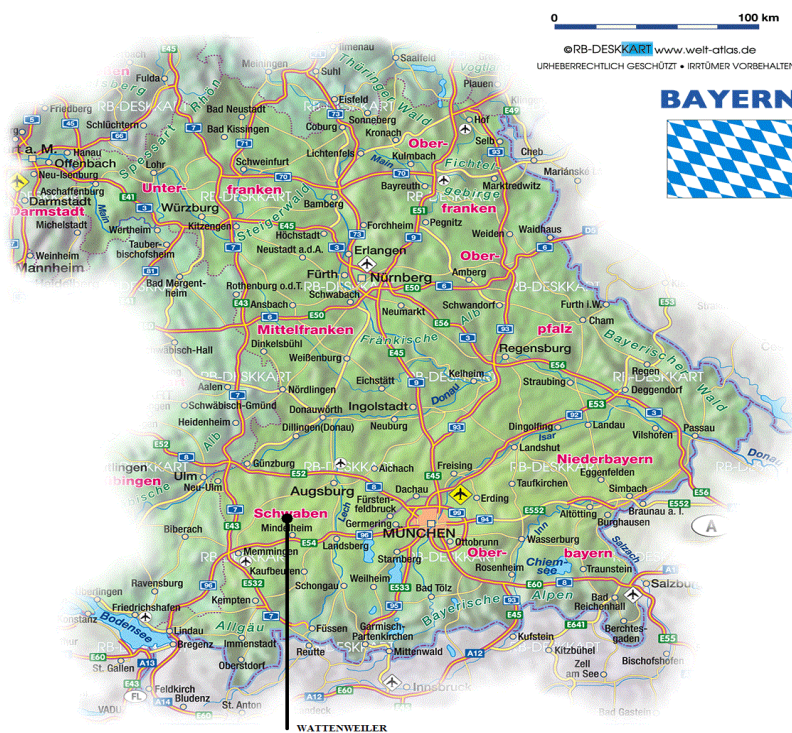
0 100 km
©RB-DESKKART www.welt-atlas.de
URHEBERRECHTLICH GESCHÜTZT • IRRTÜMER VORBEHALTEN
BAYERN

Fulda
Meiningen
Hof
Plauen
Friedberg
Schlüchtern
Bad Neustadt
Rhön
Spessart
Sonneberg
Eisfeld
Thüringer Wald
Coburg
Kronach
Bad Kissingen
Hanau
Offenbach
Lohr
a. M.
Neu-Isenburg
Aschaffenburg
Darmstadt
Darmstadt
Michelstadt
Schweinfurt
Lichtenfels
Ober-
Kulmbach
Fichtel-
gebirge
Cheb
Mariánské
Marktredwitz
Bayreuth
Unter-
franken
Bamberg
Würzburg
Kitzingen
Wertheim
Tauber-
bischofsheim
Steigerwald
Forchheim
Pegnitz
franken
Weiden
Waidhaus
Höchstadt
Neustadt a.d.A.
Erlangen
Ober-
Mannheim
Bad Mergent-
heim
Fürth
Nürnberg
Amberg
Rothenburg o.d.T.
Schwabach
Ansbach
Schwandorf
Furth i.W.
Cham
Neumarkt
Mittelfranken
Frankische Alb
pfalz
Dinkelsbühl
Bayerischer Wald
Schwäbisch-Hall
Weißenburg
Regensburg
Regen
Aalen
Nördlingen
Eichstätt
Kelheim
Straubing
Deggendorf
Schwäbisch-Gmünd
Donauwörth
Ingolstadt
Donau
Heidenheim
Neuburg
Dingolfing
Landau
Vilshofen
Passau
Dillingen(Donau)
Isar
Landshut
Günzburg
Aichach
Freising
Niederbayern
Eggenfelden
Ulm
Neu-Ulm
Augsburg
Dachau
Erding
Taufkirchen
Simbach
Fürsten-
feldbruck
Biberach
Schwaben
Mindelheim
Germering
MÜNCHEN
Altötting
Burghausen
Braunau a. I.
Ottobrunn
Wasserburg
Memmingen
Landsberg
Ober-
bayern
Inn
Salzach
Kaufbeuren
Schongau
Weilheim
Starnberg
Bad Tölz
Rosenheim
Chiemsee
Traunstein
Ravensburg
Kempten
Salzburg
Friedrichshafen
Bodensee
Lindau
Bregenz
Allgäu
Füssen
Garmisch-
Partenkirchen
Bayerische Alpen
Kufstein
Bad Reichenhall
Berchtes-
gaden
Immenstadt
Oberstdorf
Reutte
Mittenwald
Kitzbühel
Zell am See
Bischofshofen
Feldkirch
Bludenz
Innsbruck
St. Anton
Bad Gastein
St. Gallen
RB-DESKKART
WATTENWEILER